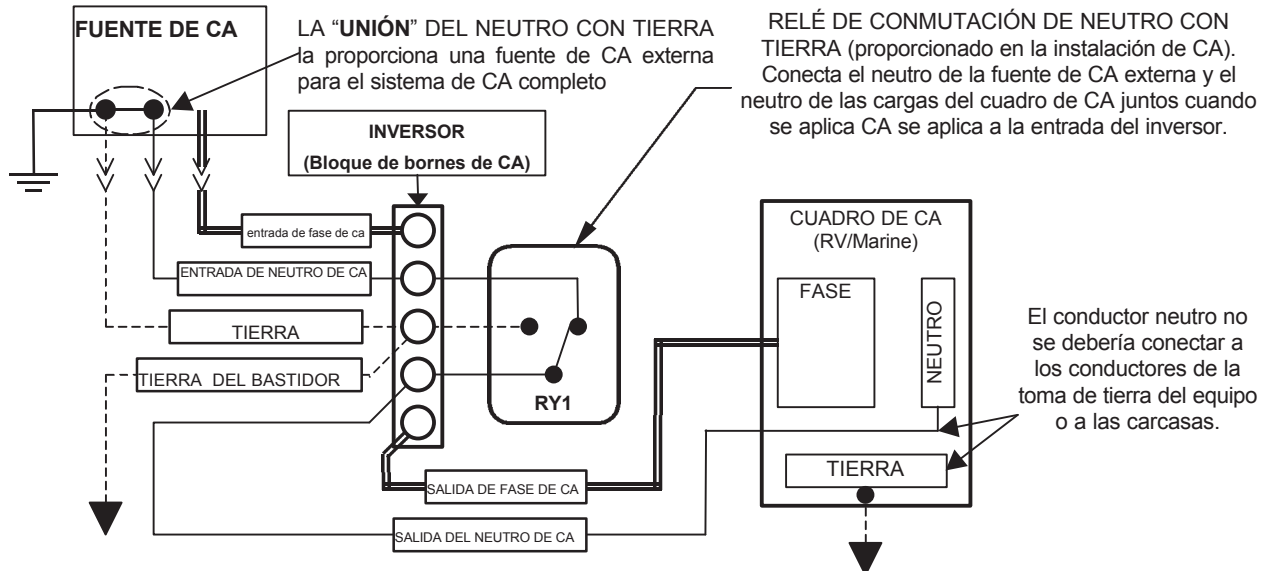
FUENTE DE CA

LA "UNIÓN" DEL NEUTRO CON TIERRA la proporciona una fuente de CA externa para el sistema de CA completo

RELÉ DE CONMUTACIÓN DE NEUTRO CON TIERRA (proporcionado en la instalación de CA). Conecta el neutro de la fuente de CA externa y el neutro de las cargas del cuadro de CA juntos cuando se aplica CA se aplica a la entrada del inversor.

INVERSOR
(Bloque de bornes de CA)

entrada de fase de ca

ENTRADA DE NEUTRO DE CA

TIERRA

TIERRA DEL BASTIDOR

RY1

SALIDA DE FASE DE CA

SALIDA DEL NEUTRO DE CA

CUADRO DE CA
(RV/Marine)

FASE

NEUTRO

TIERRA

El conductor neutro no se debería conectar a los conductores de la toma de tierra del equipo o a las carcasas.